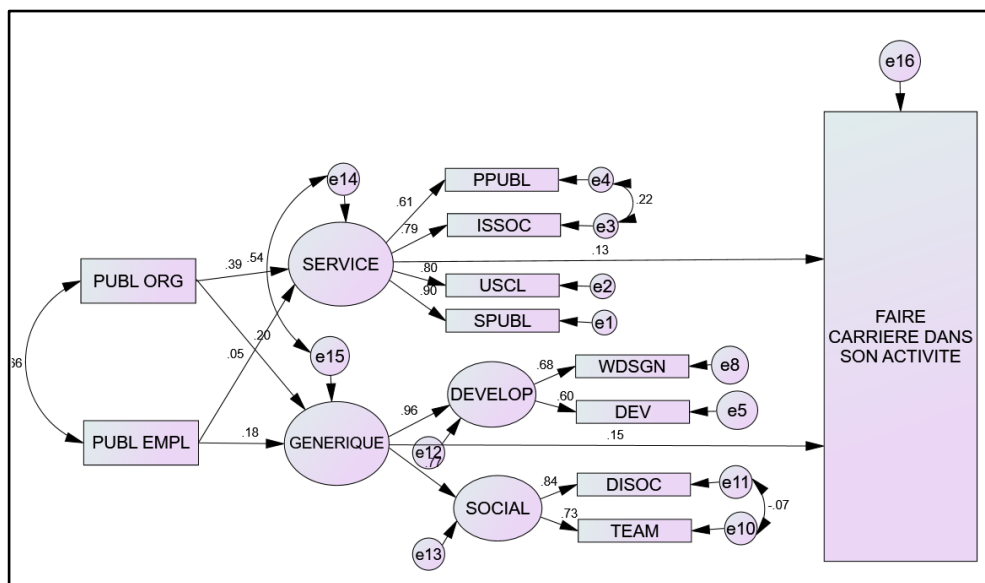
e16

e14

PPUBL

e4

.61

.22

ISSOC

e3

.79

.13

PUBL ORG

.39

.54

SERVICE

.80

USCL

e2

.90

SPUBL

e1

FAIRE CARRIERE DANS SON ACTIVITE

.20

e15

66

.05

.68

WDSGN

e8

DEVELOP

.60

DEV

e5

.96

PUBL EMPL

.18

GENERIQUE

.15

e12

.77

.84

DISOC

e11

SOCIAL

-.07

.73

TEAM

e10

e13